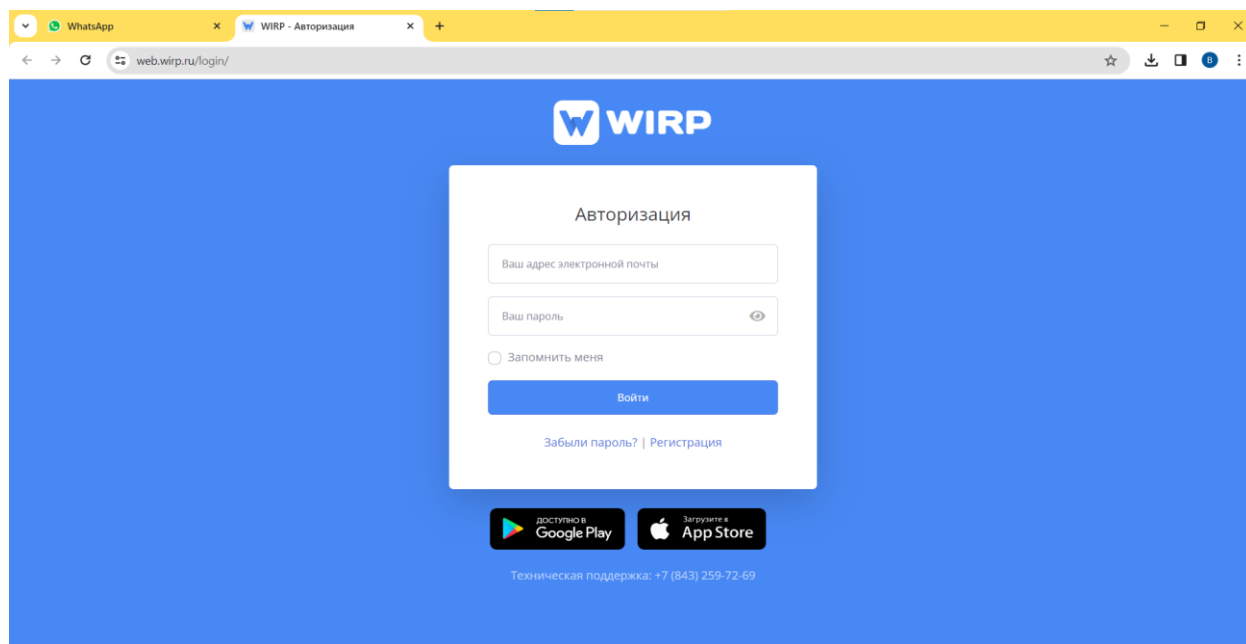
WhatsApp
WIRP - Авторизация
web.wirp.ru/login/
B

WIRP

Авторизация

Ваш адрес электронной почты

Ваш пароль

Запомнить меня

Войти

Забыли пароль? | Регистрация

ДОСТУПНО В Google Play

Загрузите в App Store

Техническая поддержка: +7 (843) 259-72-69